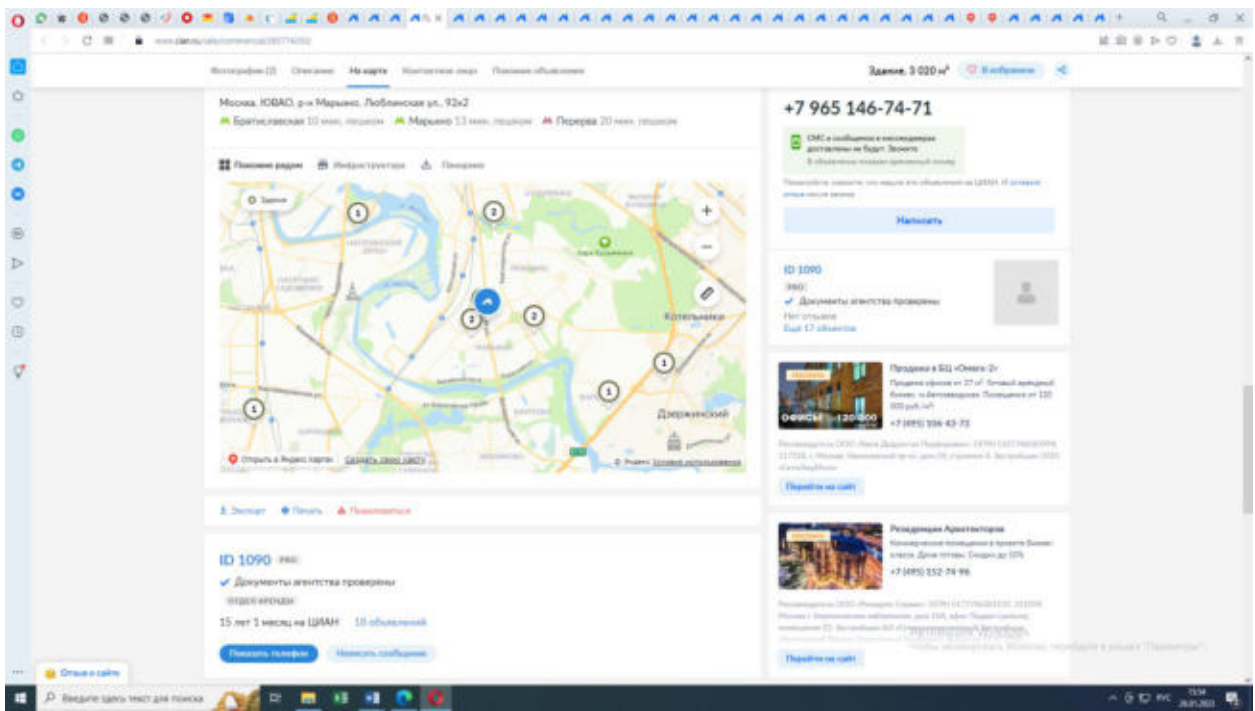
Фотографии (2) Описание На карте Контактное лицо Похожие объявления

Здание, 3 020 м² В избранное

Москва, ЮВАО, р-н Марьино, Люблинская ул., 92к2

Братиславская 10 мин. пешком Марьино 13 мин. пешком Перерва 20 мин. пешком

Похожие рядом Инфраструктура Панорама

Здание

Котельники

Дзержинский

Открыть в Яндекс Картах

Экспорт Печать Пожаловаться

ID 1090 PRO

Документы агентства проверены

15 лет 1 месяц на ЦИАН 18 объявлений

Показать телефон Написать сообщение

+7 965 146-74-71

Написать

ID 1090

Документы агентства проверены

Нет отзывов

Ещё 17 объектов

Продажа в БЦ «Омега-2»

+7 (495) 104-43-73

Перейти на сайт

Резиденция Архитекторов

+7 (495) 152-74-96

Перейти на сайт

Отзыв о сайте

Введите здесь текст для поиска

РУС